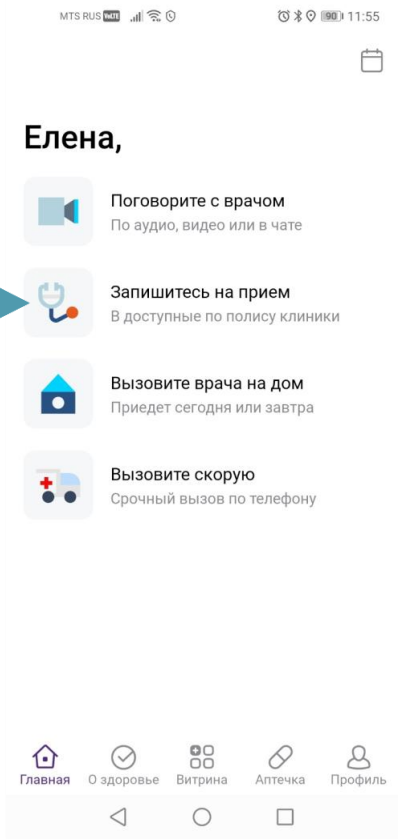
MTS RUS VoLTE 90 11:55

Елена,

Поговорите с врачом
По аудио, видео или в чате

Запишитесь на прием
В доступные по полису клиники

Вызовите врача на дом
Приедет сегодня или завтра

Вызовите скорую
Срочный вызов по телефону

Главная О здоровье Витрина Аптечка Профиль